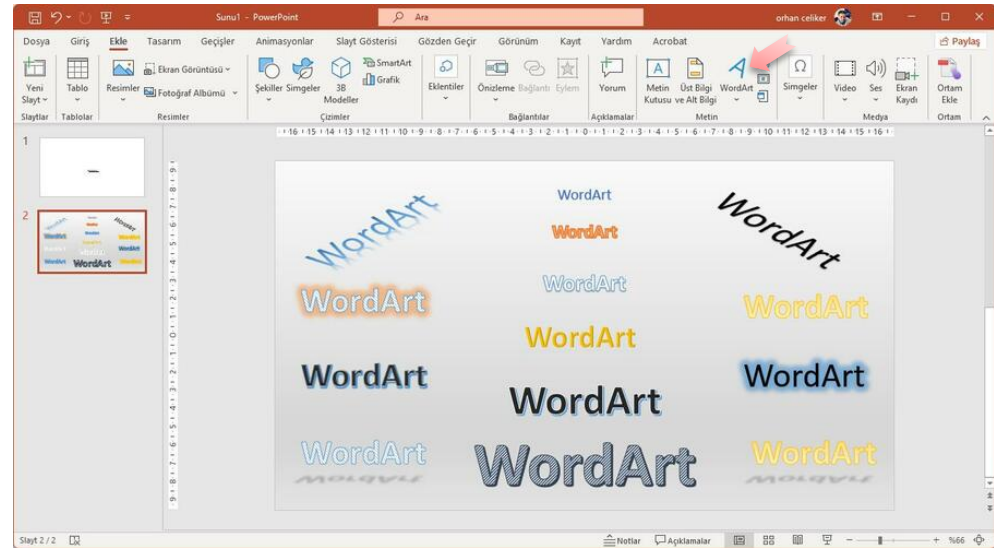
Sunu1 - PowerPoint
Ara
orhan celiker
Dosya Giriş Ekle Tasarım Geçişler Animasyonlar Slayt Gösterisi Gözden Geçir Görünüm Kayıt Yardım Acrobat
Paylaş
Yeni Slayt
Tablo
Resimler
Ekran Görüntüsü
Fotoğraf Albümü
Şekiller Simgeler 3B Modeller
SmartArt
Grafik
Eklentiler
Önizleme Bağlantı Eylem
Yorum
Metin Kutusu
Üst Bilgi ve Alt Bilgi
WordArt
Simgeler
Video Ses Ekran Kaydı
Ortam Ekle
Slaytlar Tablolar Resimler Çizimler Bağlantılar Açıklamalar Metin Medya Ortam
1
2
WordArt
WordArt
WordArt
WordArt
WordArt
WordArt
WordArt
WordArt
WordArt
WordArt
WordArt
WordArt
WordArt
WordArt
Slayt 2 / 2
Notlar
Açıklamalar
%66